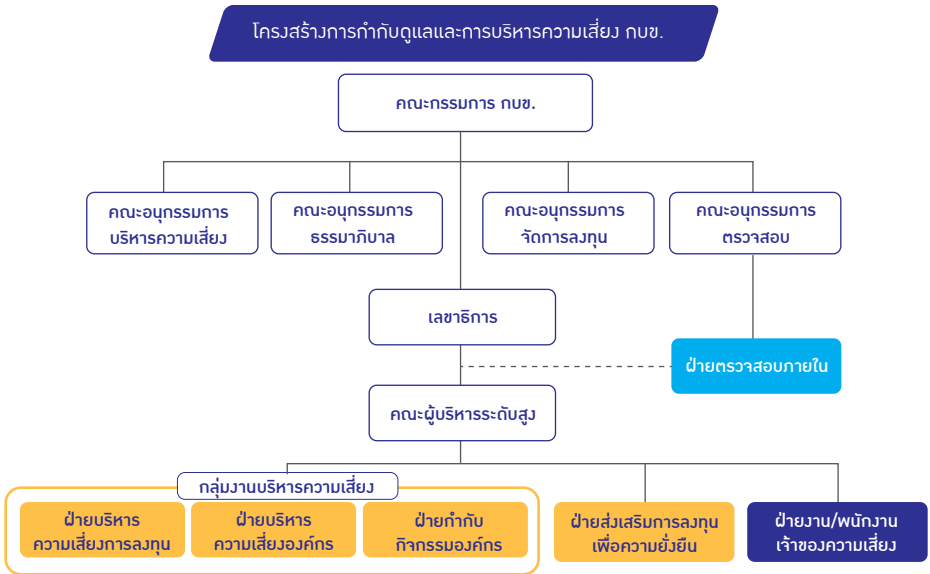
โครงสร้างการกำกับดูแลและการบริหารความเสี่ยง กบข.

คณะกรรมการ กบข.

คณะอนุกรรมการ บริหารความเสี่ยง

คณะอนุกรรมการ ธรรมาภิบาล

คณะอนุกรรมการ จัดการลงทุน

คณะอนุกรรมการ ตรวจสอบ

เลขาธิการ

ฝ่ายตรวจสอบภายใน

คณะผู้บริหารระดับสูง

กลุ่มงานบริหารความเสี่ยง

ฝ่ายบริหาร ความเสี่ยงการลงทุน

ฝ่ายบริหาร ความเสี่ยงองค์กร

ฝ่ายกำกับ กิจกรรมองค์กร

ฝ่ายส่งเสริมการลงทุน เพื่อความยั่งยืน

ฝ่ายงาน/พนักงาน เจ้าของความเสี่ยง